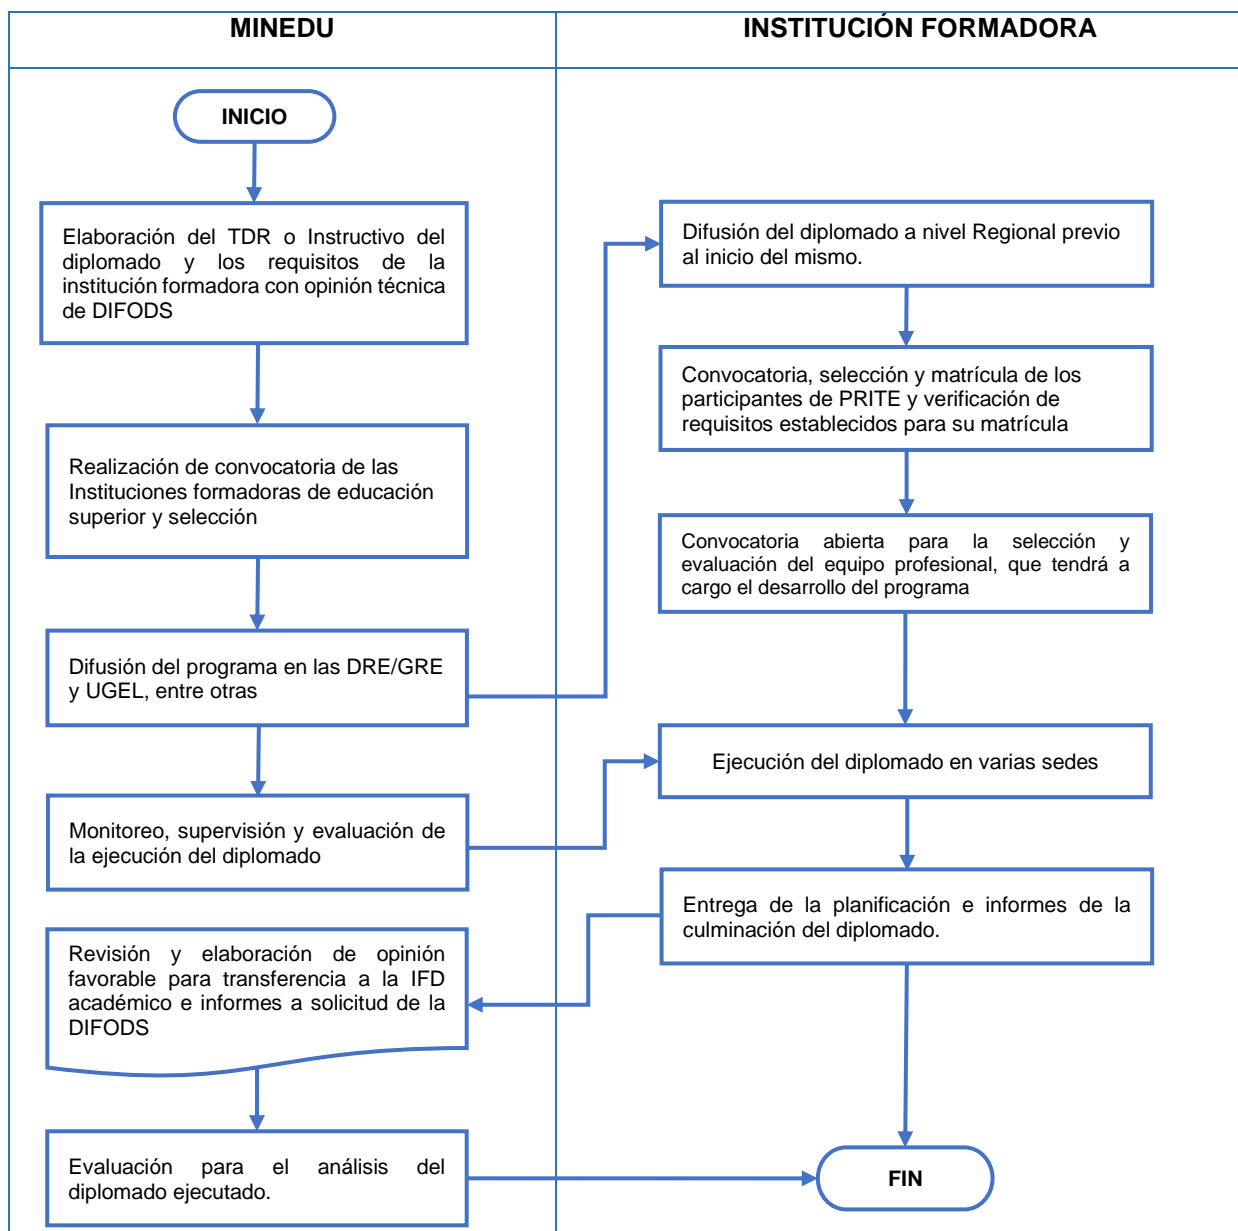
MINEDU

INSTITUCIÓN FORMADORA

INICIO

Elaboración del TDR o Instructivo del diplomado y los requisitos de la institución formadora con opinión técnica de DIFODS

Realización de convocatoria de las Instituciones formadoras de educación superior y selección

Difusión del programa en las DRE/GRE y UGEL, entre otras

Monitoreo, supervisión y evaluación de la ejecución del diplomado

Revisión y elaboración de opinión favorable para transferencia a la IFD académico e informes a solicitud de la DIFODS

Evaluación para el análisis del diplomado ejecutado.

Difusión del diplomado a nivel Regional previo al inicio del mismo.

Convocatoria, selección y matrícula de los participantes de PRITE y verificación de requisitos establecidos para su matrícula

Convocatoria abierta para la selección y evaluación del equipo profesional, que tendrá a cargo el desarrollo del programa

Ejecución del diplomado en varias sedes

Entrega de la planificación e informes de la culminación del diplomado.

FIN